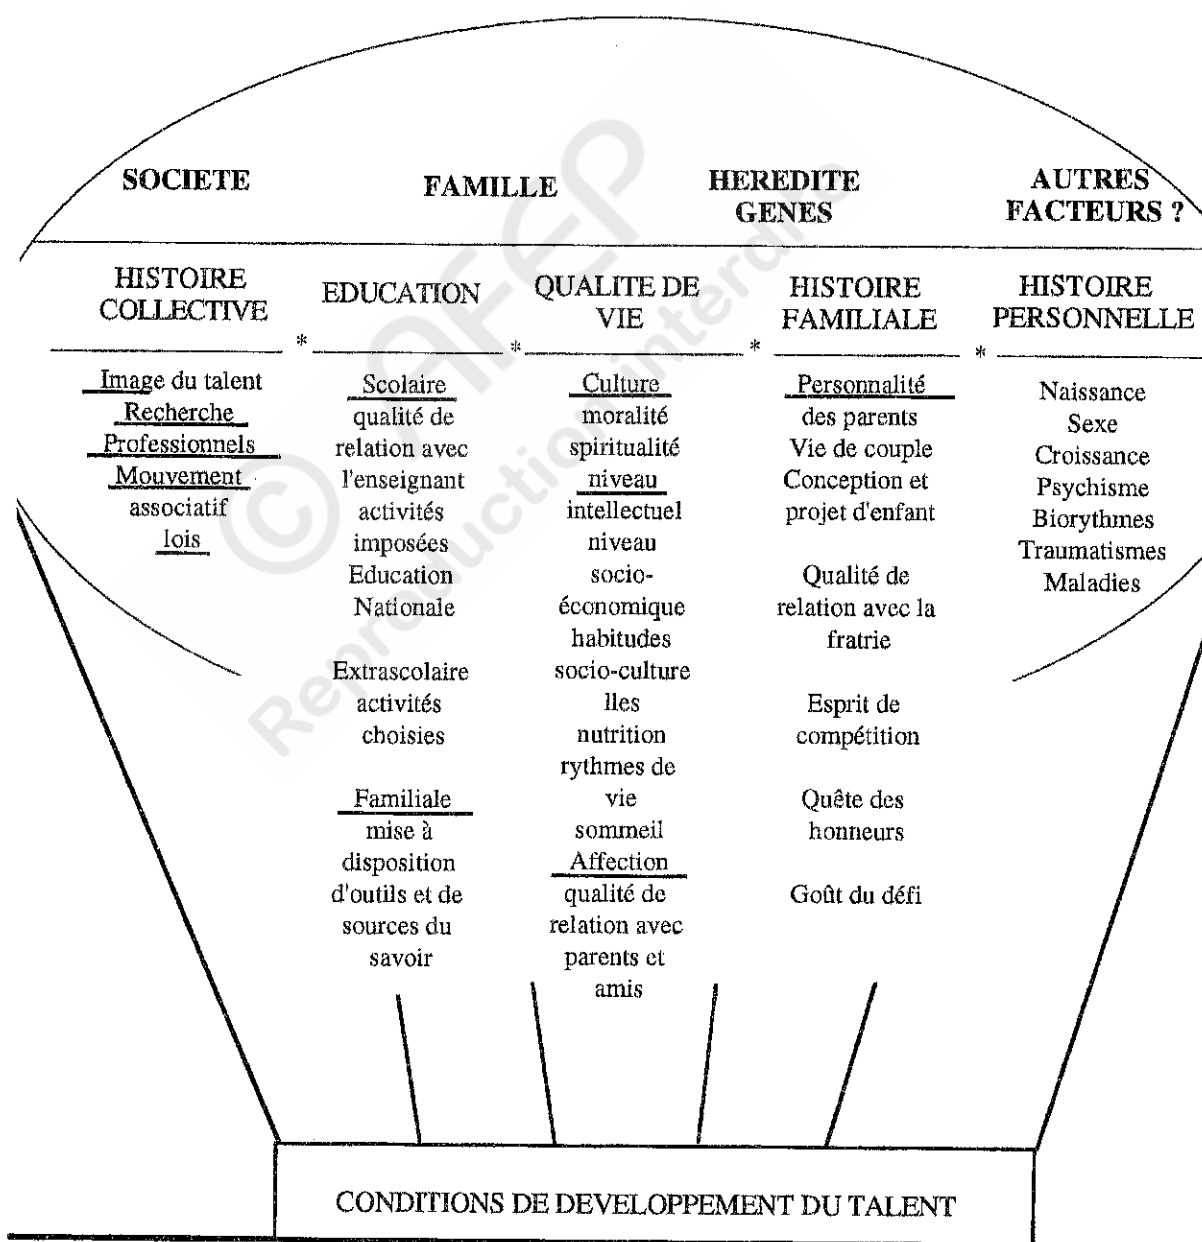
SOCIETE

FAMILLE

HEREDITE GENES

AUTRES FACTEURS ?

HISTOIRE COLLECTIVE

Image du talent
Recherche
Professionnels
Mouvement associatif
lois

EDUCATION

Scolaire
qualité de relation avec l'enseignant
activités imposées
Education Nationale

Extrascolaire
activités choisies

Familiale
mise à disposition d'outils et de sources du savoir

QUALITE DE VIE

Culture
moralité
spiritualité
niveau intellectuel
niveau socio-économique
habitudes socio-culturelles
nutrition
rythmes de vie
sommeil
Affection
qualité de relation avec parents et amis

HISTOIRE FAMILIALE

Personnalité des parents
Vie de couple
Conception et projet d'enfant

Qualité de relation avec la fratrie

Esprit de compétition

Quête des honneurs

Goût du défi

HISTOIRE PERSONNELLE

Naissance
Sexe
Croissance
Psychisme
Biorythmes
Traumatismes
Maladies

CONDITIONS DE DEVELOPPEMENT DU TALENT

© OFEP Reproduction interdite